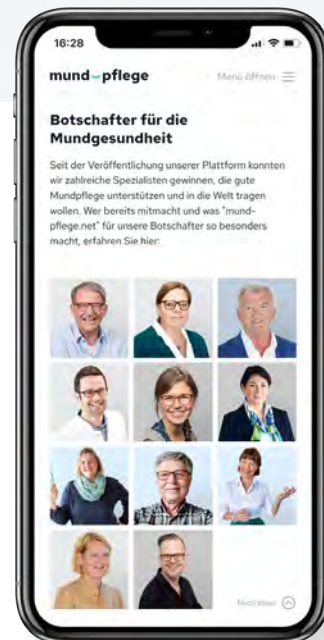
16:28

mund-pflege

Menü öffnen

Botschafter für die Mundgesundheit

Seit der Veröffentlichung unserer Plattform konnten wir zahlreiche Spezialisten gewinnen, die gute Mundpflege unterstützen und in die Welt tragen wollen. Wer bereits mitmacht und was "mund-pflege.net" für unsere Botschafter so besonders macht, erfahren Sie hier:

Nach oben